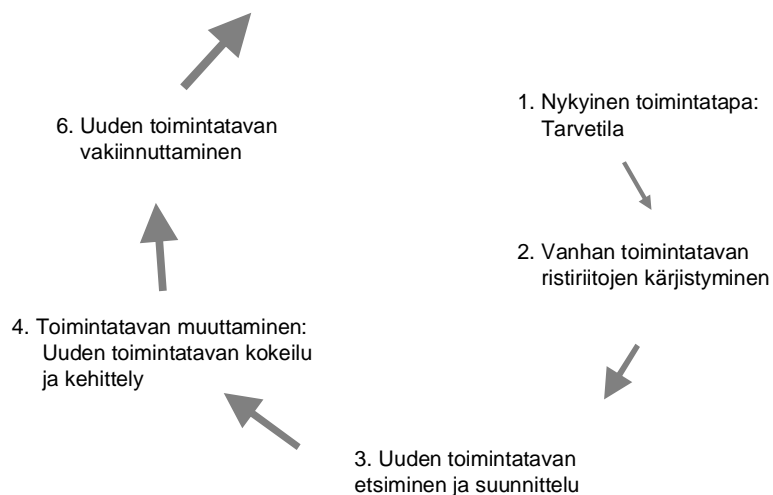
1. Nykyinen toimintatapa: Tarvetila

2. Vanhan toimintatavan ristiriitojen kärjistyminen

3. Uuden toimintatavan etsiminen ja suunnittelu

4. Toimintatavan muuttaminen: Uuden toimintatavan kokeilu ja kehittely

6. Uuden toimintatavan vakiinnuttaminen